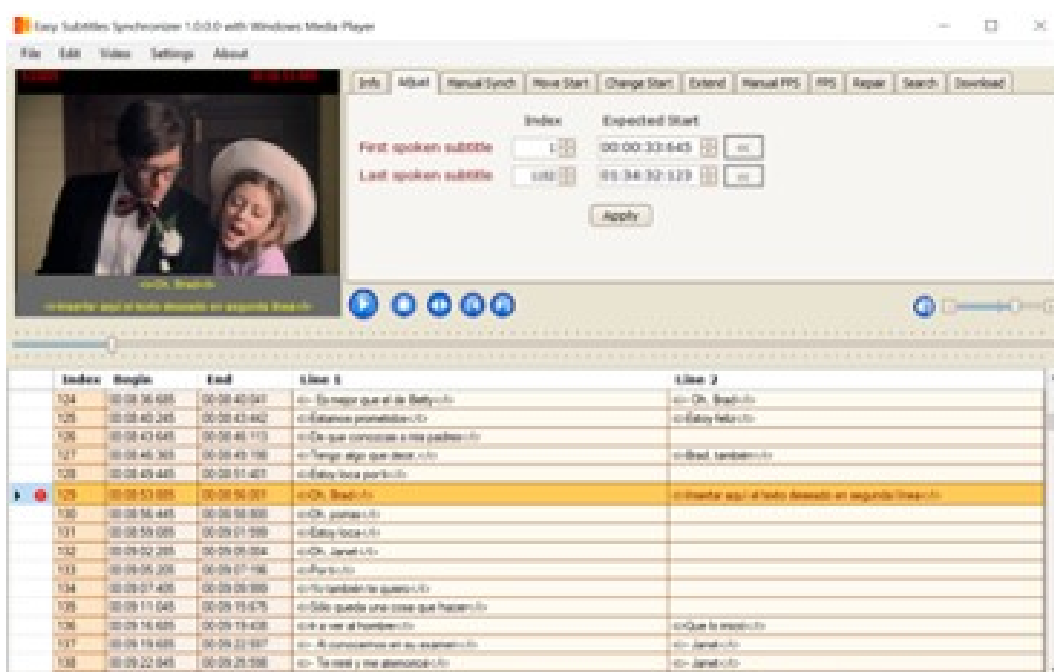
Easy Subtitles Synchronizer 1.0.0.0 with Windows Media Player

File Edit Video Settings About

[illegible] 00:08:53:085

<i>Oh, Brad</i>
<i>Insertar aquí el texto deseado en segunda línea</i>

Info Adjust Manual Synch Move Start Change Start Extend Manual FPS FPS Repair Search Download

Index Expected Start
First spoken subtitle 1 00:00:33:645
Last spoken subtitle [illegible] 01:34:32:123
Apply

| | Index | Begin | End | Line 1 | Line 2 |
|---|---|---|---|---|---|
| | 124 | 00:08:36:685 | 00:08:40:041 | <i>- Es mejor que el de Betty</i> | <i>- Oh, Brad</i> |
| | 125 | 00:08:40:245 | 00:08:43:442 | <i>Estamos prometidos</i> | <i>Estoy feliz</i> |
| | 126 | 00:08:43:645 | 00:08:46:113 | <i>De que conozcas a mis padres</i> | |
| | 127 | 00:08:46:365 | 00:08:49:196 | <i>- Tengo algo que decir</i> | <i>Brad, también</i> |
| | 128 | 00:08:49:445 | 00:08:51:401 | <i>Estoy loca por ti</i> | |
| | 129 | 00:08:53:085 | 00:08:56:001 | <i>Oh, Brad</i> | <i>Insertar aquí el texto deseado en segunda línea</i> |
| | 130 | 00:08:56:445 | 00:08:58:800 | <i>Oh, jomas</i> | |
| | 131 | 00:08:59:085 | 00:09:01:598 | <i>Estoy loca</i> | |
| | 132 | 00:09:02:205 | 00:09:05:004 | <i>Oh, Janet</i> | |
| | 133 | 00:09:05:205 | 00:09:07:196 | <i>Por ti</i> | |
| | 134 | 00:09:07:405 | 00:09:09:890 | <i>Yo también te quiero</i> | |
| | 135 | 00:09:11:045 | 00:09:15:675 | <i>Sólo queda una cosa que hacer</i> | |
| | 136 | 00:09:16:605 | 00:09:19:438 | <i>Ir a ver al hombre</i> | <i>Que la inició</i> |
| | 137 | 00:09:19:685 | 00:09:22:937 | <i>- Al conocernos en su examen</i> | <i>- Janet</i> |
| | 138 | 00:09:22:845 | 00:09:25:598 | <i>- Te miré y me atemoricé</i> | <i>- Janet</i> |